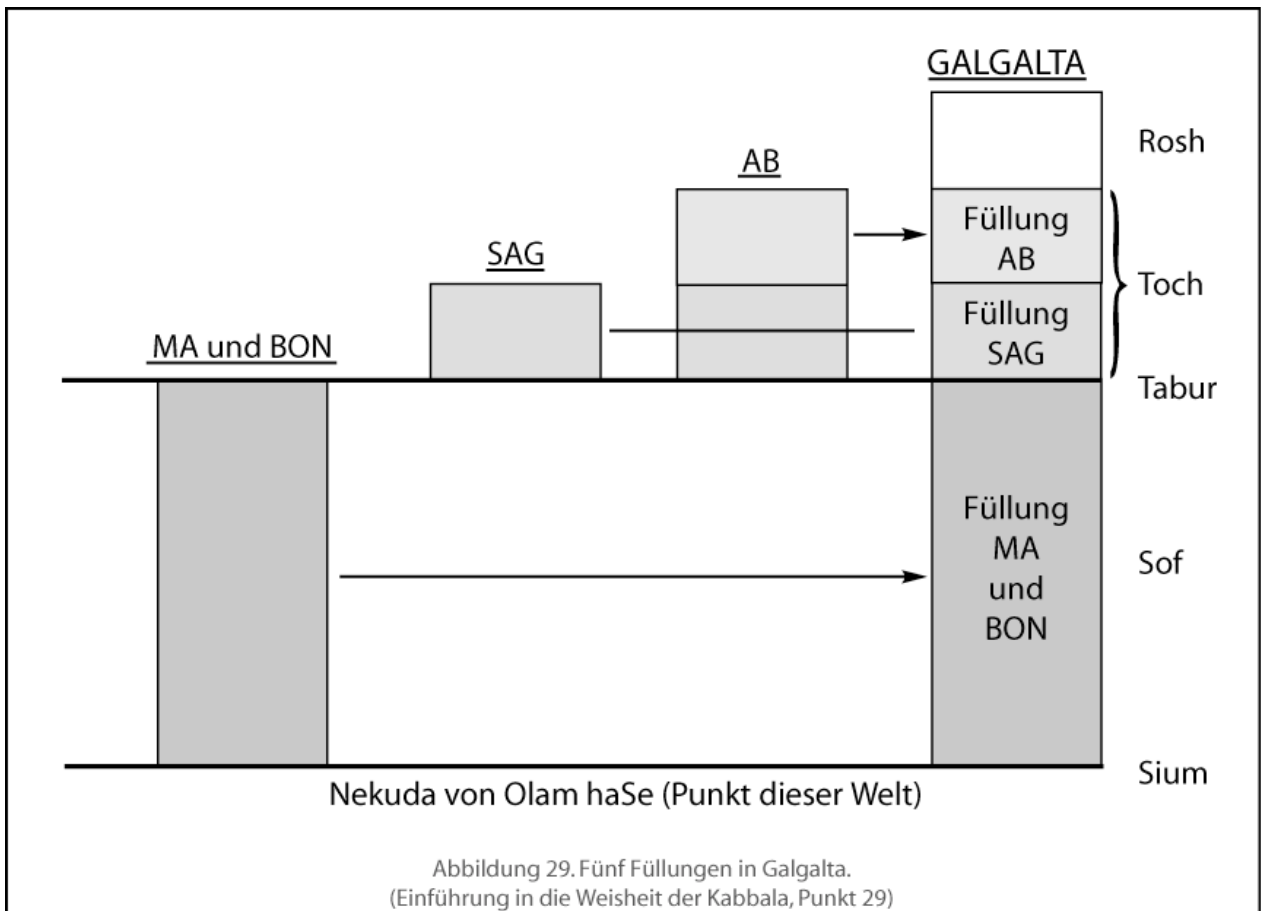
GALGALTA

AB

SAG

MA und BON

Rosh

Füllung AB

Toch

Füllung SAG

Tabur

Füllung MA und BON

Sof

Sium

Nekuda von Olam haSe (Punkt dieser Welt)

Abbildung 29. Fünf Füllungen in Galgalta.
(Einführung in die Weisheit der Kabbala, Punkt 29)